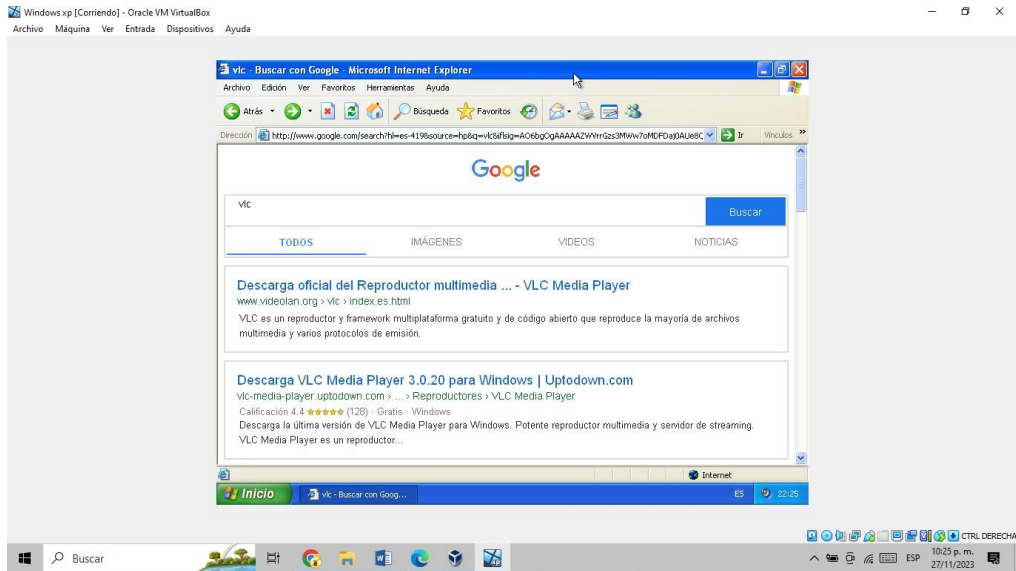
Windows xp [Corriendo] - Oracle VM VirtualBox
Archivo Máquina Ver Entrada Dispositivos Ayuda

vlc - Buscar con Google - Microsoft Internet Explorer
Archivo Edición Ver Favoritos Herramientas Ayuda
Atrás Búsqueda Favoritos
Dirección http://www.google.com/search?hl=es-419&source=hp&q=vlc&iflsig=AO6bgOgAAAAAZWYrrGzs3MWw7oMDFDaj0AUe8C Ir Vínculos

Google

vlc
Buscar

TODOS IMÁGENES VIDEOS NOTICIAS

Descarga oficial del Reproductor multimedia ... - VLC Media Player
www.videolan.org › vlc › index.es.html
VLC es un reproductor y framework multiplataforma gratuito y de código abierto que reproduce la mayoría de archivos multimedia y varios protocolos de emisión.

Descarga VLC Media Player 3.0.20 para Windows | Uptodown.com
vlc-media-player.uptodown.com › ... › Reproductores › VLC Media Player
Calificación 4.4 ★★★★★ (128) · Gratis · Windows
Descarga la última versión de VLC Media Player para Windows. Potente reproductor multimedia y servidor de streaming. VLC Media Player es un reproductor...

Internet
Inicio vlc - Buscar con Goog... ES 22:25

CTRL DERECHA
Buscar
ESP 10:25 p. m. 27/11/2023